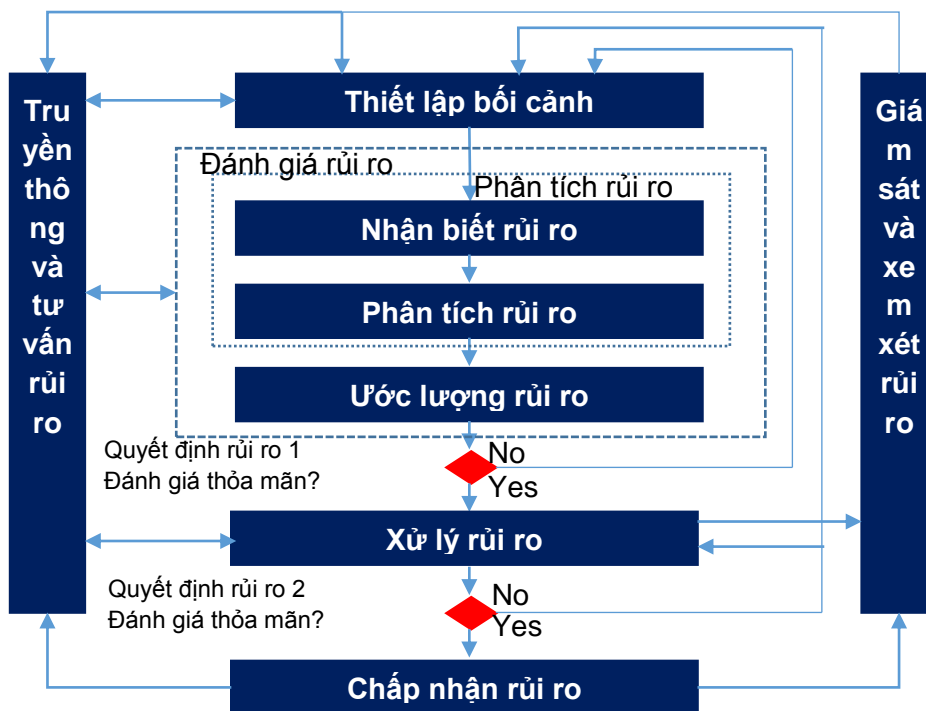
Truyền thông và tư vấn rủi ro

Thiết lập bối cảnh

Đánh giá rủi ro

Phân tích rủi ro

Nhận biết rủi ro

Phân tích rủi ro

Ước lượng rủi ro

Quyết định rủi ro 1
Đánh giá thỏa mãn?

No

Yes

Xử lý rủi ro

Quyết định rủi ro 2
Đánh giá thỏa mãn?

No

Yes

Chấp nhận rủi ro

Giám sát và xem xét rủi ro